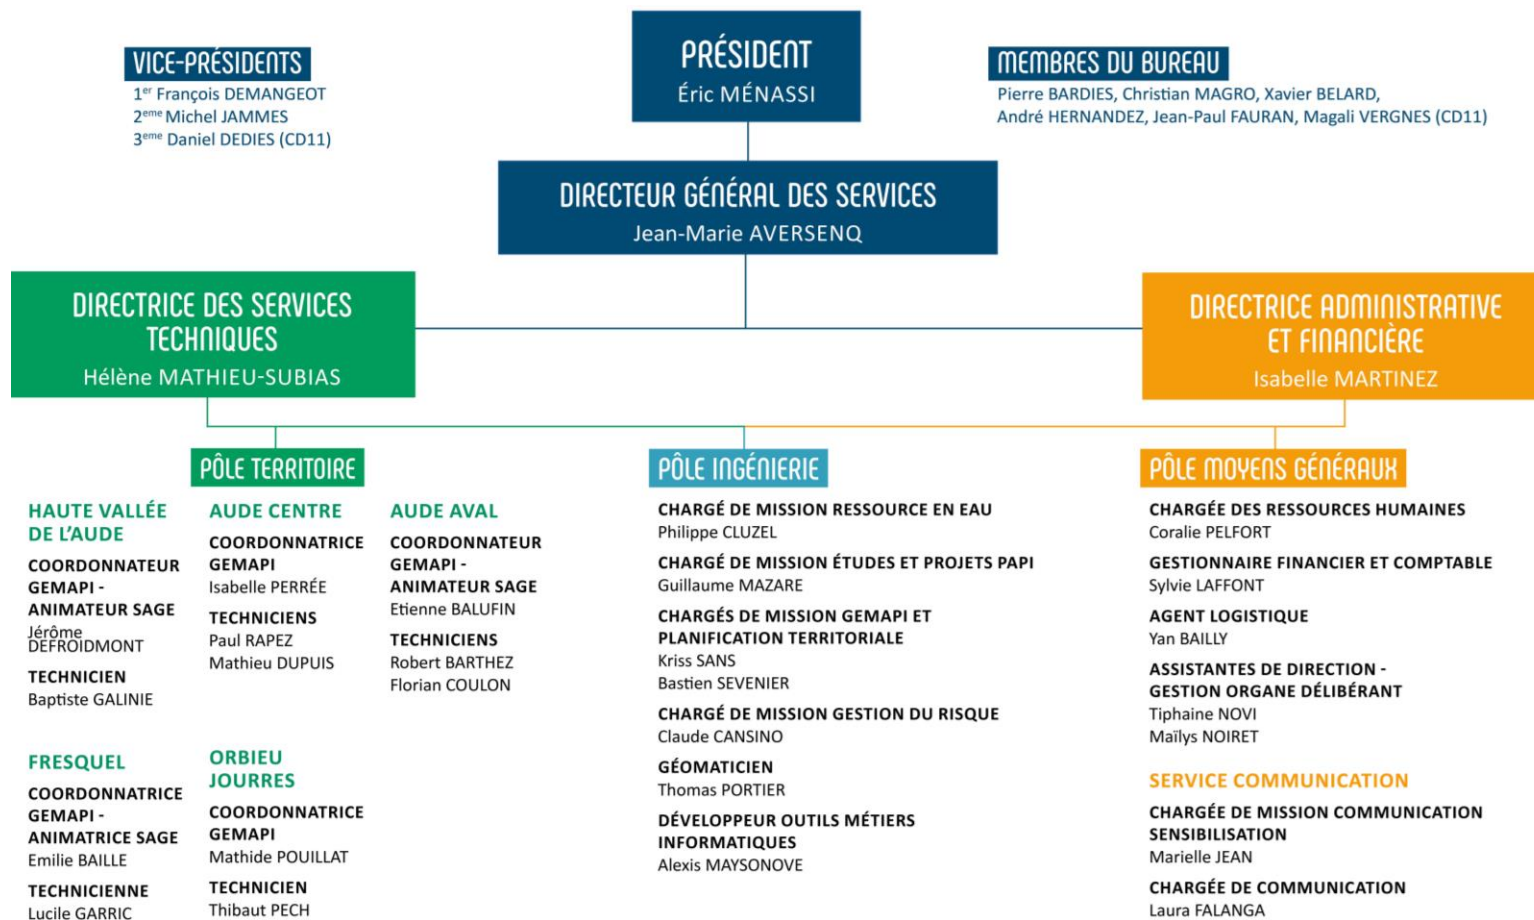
VICE-PRÉSIDENTS
1$^{er}$ François DEMANGEOT
2$^{eme}$ Michel JAMMES
3$^{eme}$ Daniel DEDIES (CD11)

PRÉSIDENT
Éric MÉNASSI

MEMBRES DU BUREAU
Pierre BARDIES, Christian MAGRO, Xavier BELARD,
André HERNANDEZ, Jean-Paul FAURAN, Magali VERGNES (CD11)

DIRECTEUR GÉNÉRAL DES SERVICES
Jean-Marie AVERSENQ

DIRECTRICE DES SERVICES TECHNIQUES
Hélène MATHIEU-SUBIAS

DIRECTRICE ADMINISTRATIVE ET FINANCIÈRE
Isabelle MARTINEZ

PÔLE TERRITOIRE

HAUTE VALLÉE DE L'AUDE
COORDONNATEUR GEMAPI - ANIMATEUR SAGE
Jérôme DEFROIDMONT
TECHNICIEN
Baptiste GALINIE

AUDE CENTRE
COORDONNATRICE GEMAPI
Isabelle PERRÉE
TECHNICIENS
Paul RAPEZ
Mathieu DUPUIS

AUDE AVAL
COORDONNATEUR GEMAPI - ANIMATEUR SAGE
Etienne BALUFIN
TECHNICIENS
Robert BARTHEZ
Florian COULON

FRESQUEL
COORDONNATRICE GEMAPI - ANIMATRICE SAGE
Emilie BAILLE
TECHNICIENNE
Lucile GARRIC

ORBIEU JOURRES
COORDONNATRICE GEMAPI
Mathide POUILLAT
TECHNICIEN
Thibaut PECH

PÔLE INGÉNIERIE
CHARGÉ DE MISSION RESSOURCE EN EAU
Philippe CLUZEL
CHARGÉ DE MISSION ÉTUDES ET PROJETS PAPI
Guillaume MAZARE
CHARGÉS DE MISSION GEMAPI ET PLANIFICATION TERRITORIALE
Kriss SANS
Bastien SEVENIER
CHARGÉ DE MISSION GESTION DU RISQUE
Claude CANSINO
GÉOMATICIEN
Thomas PORTIER
DÉVELOPPEUR OUTILS MÉTIERS INFORMATIQUES
Alexis MAYSONOVE

PÔLE MOYENS GÉNÉRAUX
CHARGÉE DES RESSOURCES HUMAINES
Coralie PELFORT
GESTIONNAIRE FINANCIER ET COMPTABLE
Sylvie LAFFONT
AGENT LOGISTIQUE
Yan BAILLY
ASSISTANTES DE DIRECTION - GESTION ORGANE DÉLIBÉRANT
Tiphaine NOVI
Maïlys NOIRET

SERVICE COMMUNICATION
CHARGÉE DE MISSION COMMUNICATION SENSIBILISATION
Marielle JEAN
CHARGÉE DE COMMUNICATION
Laura FALANGA